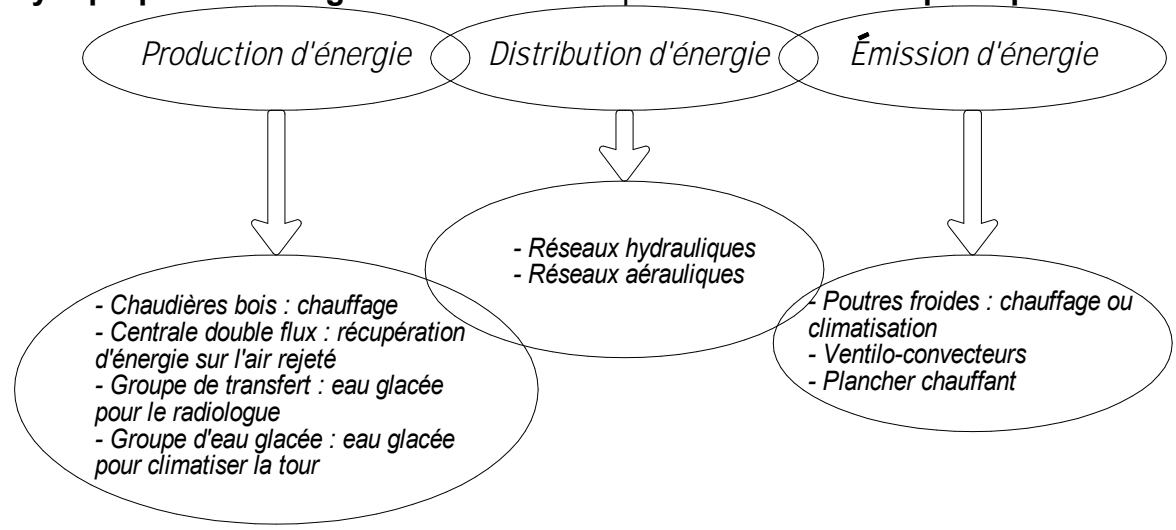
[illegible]

Production d'énergie

Distribution d'énergie

Émission d'énergie

- Chaudières bois : chauffage
- Centrale double flux : récupération d'énergie sur l'air rejeté
- Groupe de transfert : eau glacée pour le radiologue
- Groupe d'eau glacée : eau glacée pour climatiser la tour

- Réseaux hydrauliques
- Réseaux aérauliques

- Poutres froides : chauffage ou climatisation
- Ventilo-convecteurs
- Plancher chauffant